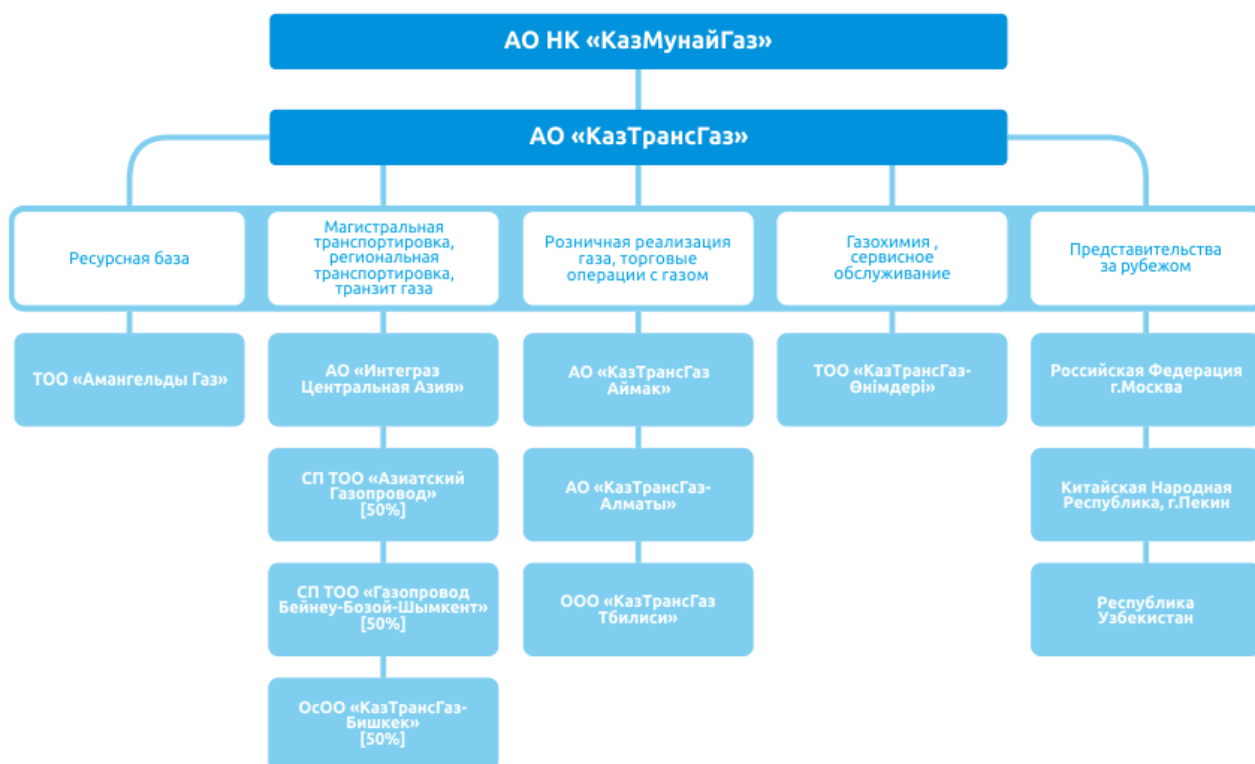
АО НК «КазМунайГаз»

АО «КазТрансГаз»

Ресурсная база

Магистральная транспортировка, региональная транспортировка, транзит газа

Розничная реализация газа, торговые операции с газом

Газохимия , сервисное обслуживание

Представительства за рубежом

ТОО «Амангельды Газ»

АО «Интергаз Центральная Азия»

СП ТОО «Азиатский Газопровод» [50%]

СП ТОО «Газопровод Бейнеу-Бозой-Шымкент» [50%]

ОсОО «КазТрансГаз-Бишкек» [50%]

АО «КазТрансГаз Аймак»

АО «КазТрансГаз-Алматы»

ООО «КазТрансГаз Тбилиси»

ТОО «КазТрансГаз-Өнімдері»

Российская Федерация г.Москва

Китайская Народная Республика, г.Пекин

Республика Узбекистан